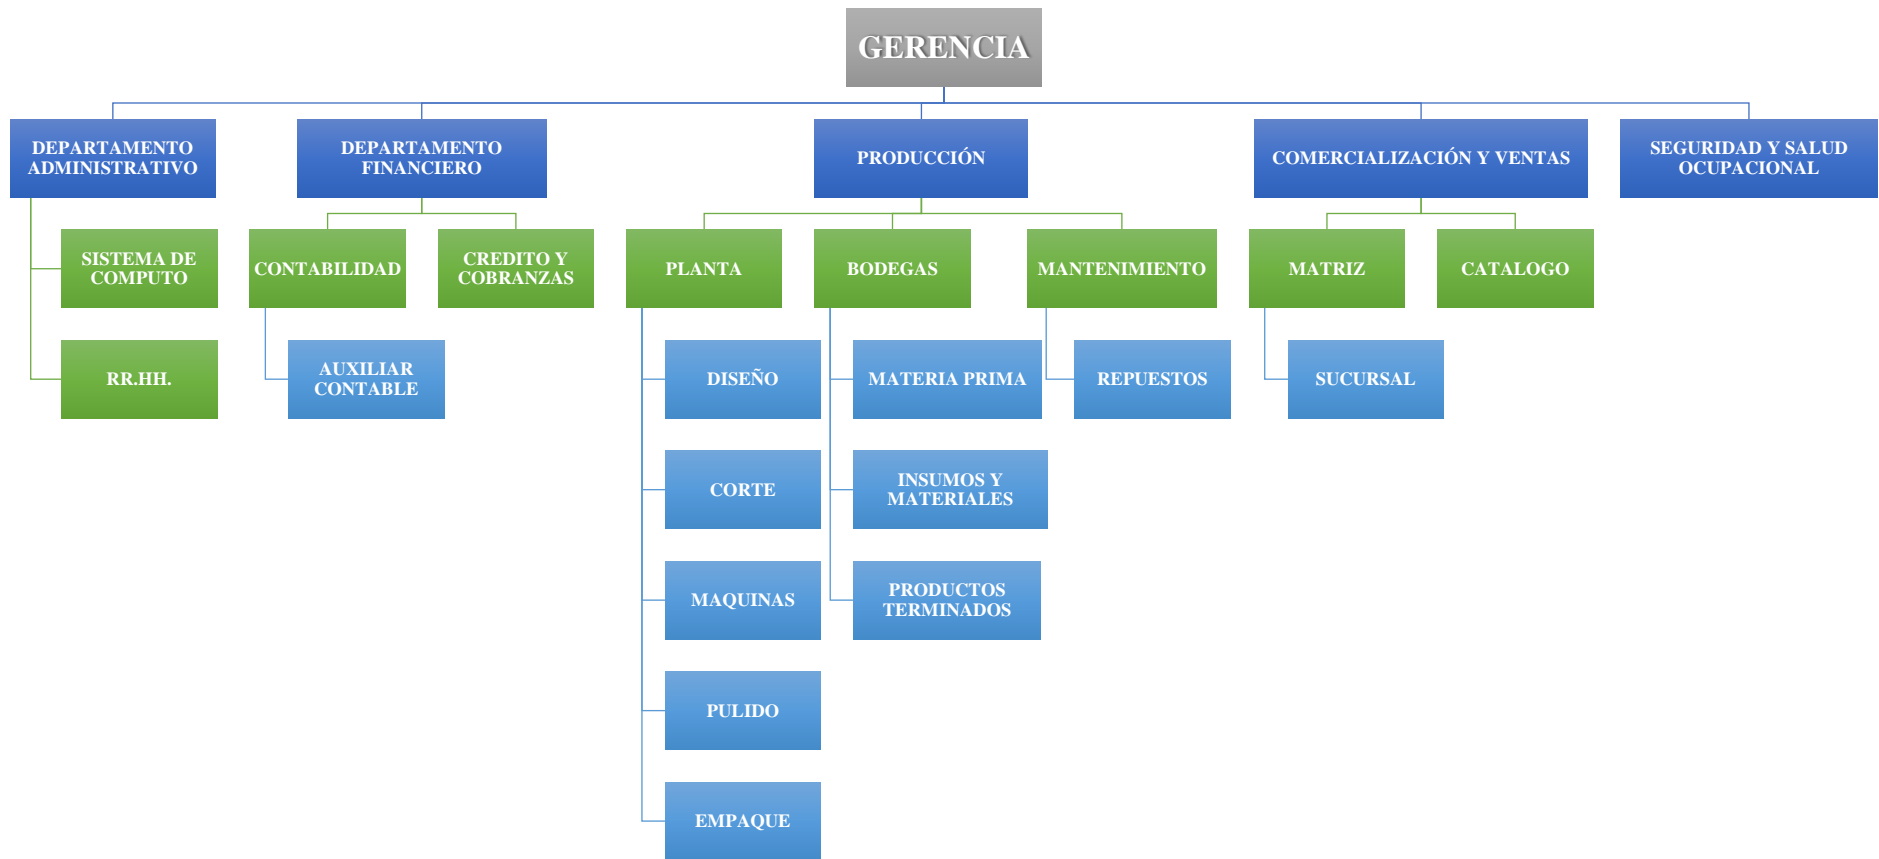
GERENCIA

DEPARTAMENTO ADMINISTRATIVO

SISTEMA DE COMPUTO

RR.HH.

DEPARTAMENTO FINANCIERO

CONTABILIDAD

AUXILIAR CONTABLE

CREDITO Y COBRANZAS

PRODUCCIÓN

PLANTA

DISEÑO

CORTE

MAQUINAS

PULIDO

EMPAQUE

BODEGAS

MATERIA PRIMA

INSUMOS Y MATERIALES

PRODUCTOS TERMINADOS

MANTENIMIENTO

REPUESTOS

COMERCIALIZACIÓN Y VENTAS

MATRIZ

SUCURSAL

CATALOGO

SEGURIDAD Y SALUD OCUPACIONAL